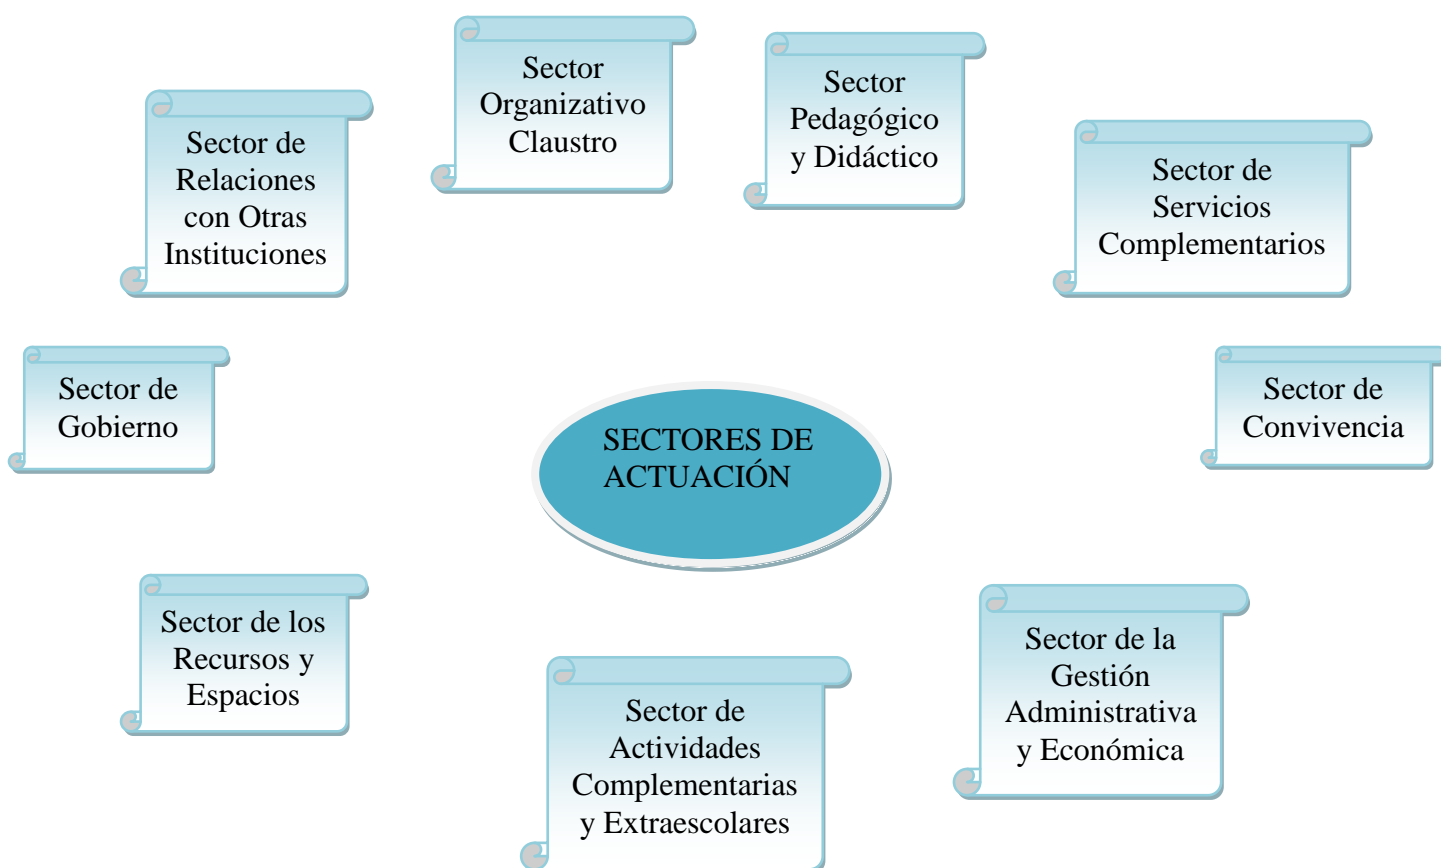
Sector Organizativo Claustro

Sector Pedagógico y Didáctico

Sector de Relaciones con Otras Instituciones

Sector de Servicios Complementarios

Sector de Gobierno

SECTORES DE ACTUACIÓN

Sector de Convivencia

Sector de los Recursos y Espacios

Sector de la Gestión Administrativa y Económica

Sector de Actividades Complementarias y Extraescolares